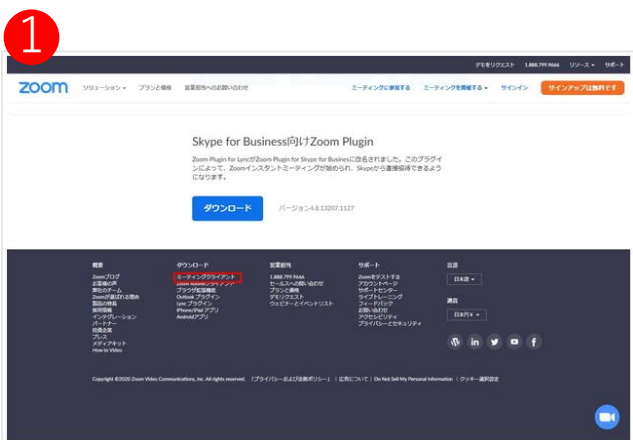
1

デモをリクエスト 1.888.799.9666 リソース サポート

zoom ソリューション プランと価格 営業担当へのお問い合わせ ミーティングに参加する ミーティングを開催する サインイン サインアップは無料です

Skype for Business向けZoom Plugin

Zoom Plugin for LyncがZoom Plugin for Skype for Businessに改名されました。このプラグインによって、Zoomインスタントミーティングが始められ、Skypeから直接招待できるようになります。

ダウンロード バージョン4.8.13207.1127

概要
Zoomブログ
お客様の声
弊社のチーム
Zoomが選ばれる理由
製品の特長
採用情報
インテグレーション
パートナー
投資家
プレス
メディアキット
How to Video

ダウンロード
ミーティングクライアント
Zoom Roomsクライアント
ブラウザ拡張機能
Outlook プラグイン
Lync プラグイン
iPhone/iPad アプリ
Androidアプリ

営業担当
1.888.799.9666
セールスへのお問い合わせ
プランと価格
デモリクエスト
ウェビナーとイベントリスト

サポート
Zoomをテストする
アカウントページ
サポートセンター
ライブトレーニング
フィードバック
お問い合わせ
アクセシビリティ
プライバシーとセキュリティ

言語
日本語

通貨
日本円 ¥

Copyright ©2020 Zoom Video Communications, Inc. All rights reserved. 「プライバシーおよび法務ポリシー」 | 広告について | Do Not Sell My Personal Information | クッキー選択設定